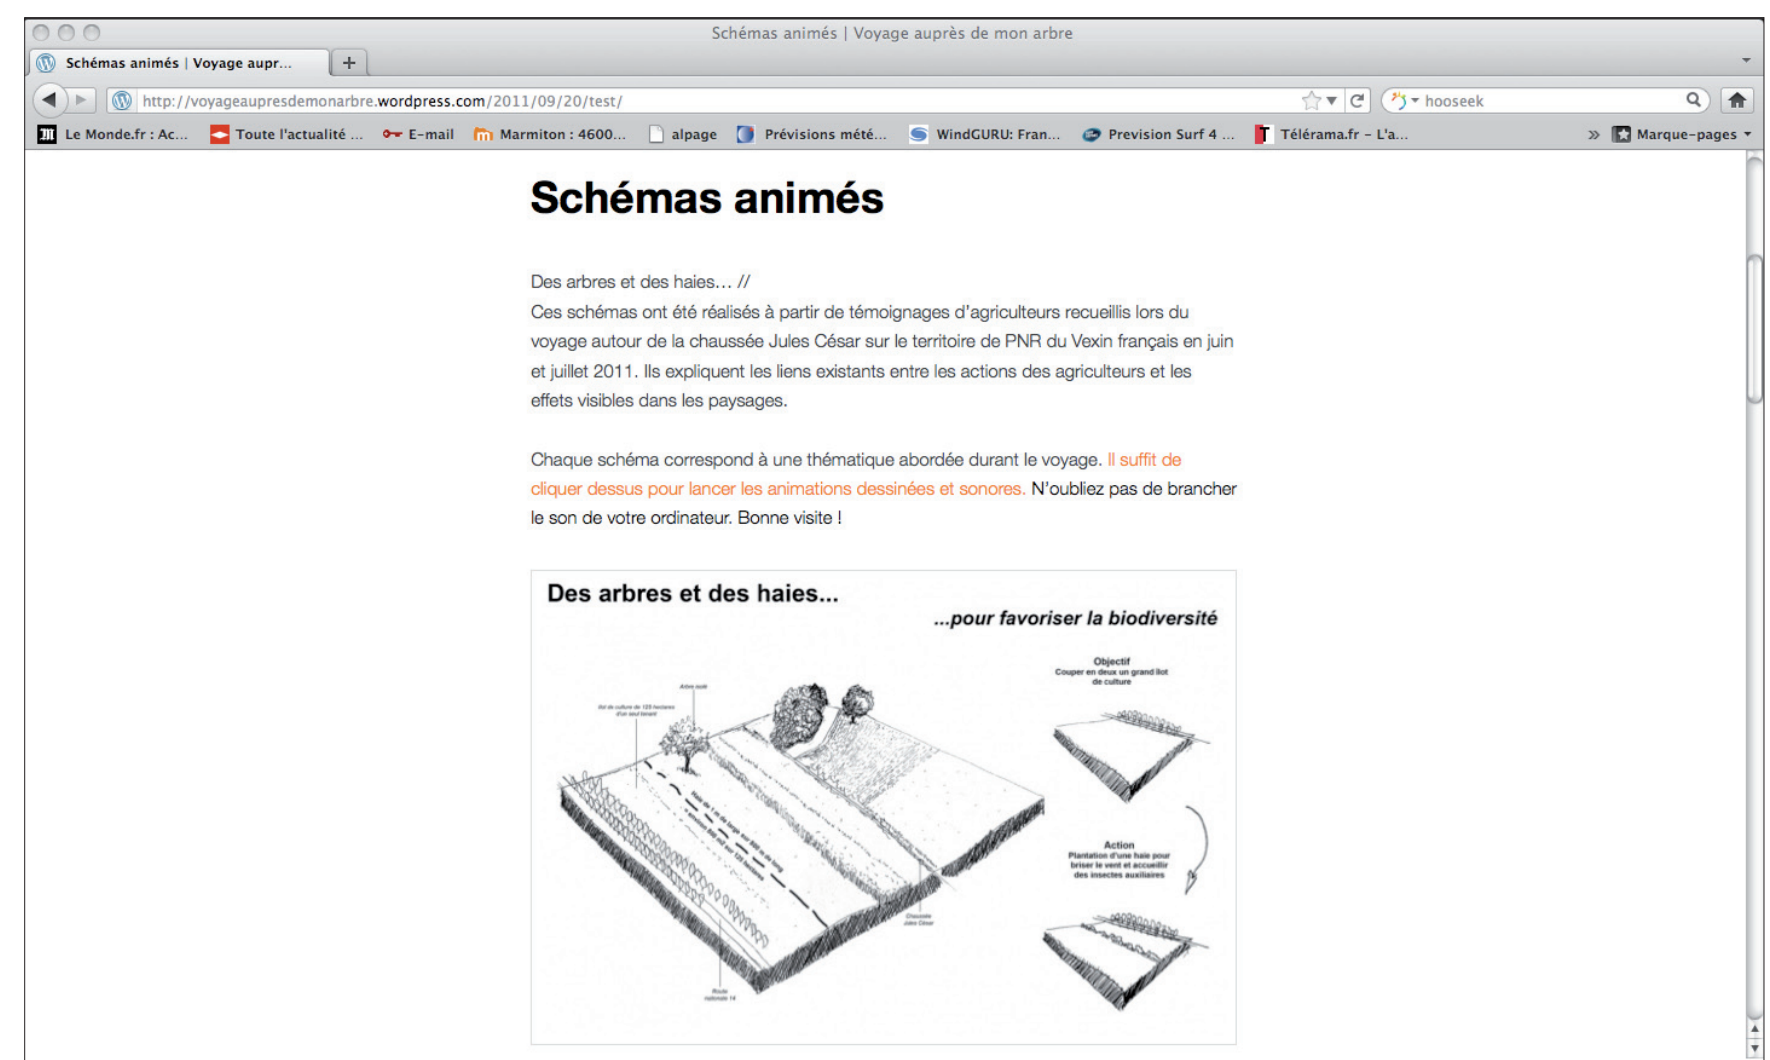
Schémas animés | Voyage auprès de mon arbre

Schémas animés | Voyage aupr...

http://voyageaupresdemonarbre.wordpress.com/2011/09/20/test/

hooseek

Le Monde.fr : Ac... Toute l'actualité ... E-mail Marmiton : 4600... alpage Prévisions mété... WindGURU: Fran... Prevision Surf 4 ... Télérama.fr – L'a... Marque-pages

Schémas animés

Des arbres et des haies… //
Ces schémas ont été réalisés à partir de témoignages d'agriculteurs recueillis lors du voyage autour de la chaussée Jules César sur le territoire de PNR du Vexin français en juin et juillet 2011. Ils expliquent les liens existants entre les actions des agriculteurs et les effets visibles dans les paysages.

Chaque schéma correspond à une thématique abordée durant le voyage. Il suffit de cliquer dessus pour lancer les animations dessinées et sonores. N'oubliez pas de brancher le son de votre ordinateur. Bonne visite !

Des arbres et des haies...

...pour favoriser la biodiversité

Objectif
Couper en deux un grand îlot de culture

Action
Plantation d'une haie pour briser le vent et accueillir des insectes auxiliaires

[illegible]